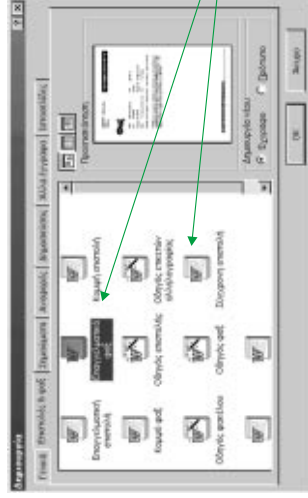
Δημιουργία
Γενικά | Επιστολές & φαξ | Σημειώματα | Αναφορές | Δημοσιεύσεις | Άλλα έγγραφα | Υπομνήματα
Επαγγελματική επιστολή
Κομψό φαξ
Οδηγός φαξ/ίου
Επαγγελματικό φαξ
Οδηγός επιστολής
Οδηγός φαξ
Κομψή επιστολή
Οδηγός επιστολών αλληλογραφίας
Σύγχρονη επιστολή
Προεπισκόπηση
Δημιουργία νέου
Έγγραφο
Πρότυπο
OK
Άκυρο